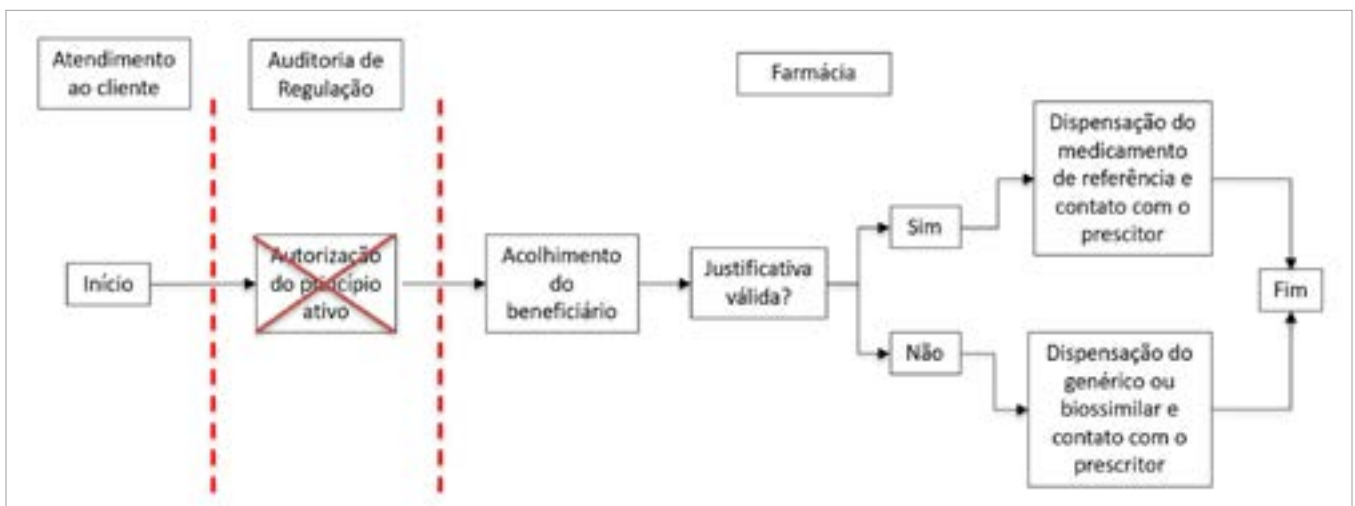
Atendimento ao cliente

Auditoria de Regulação

Farmácia

Início

Autorização do princípio ativo

Acolhimento do beneficiário

Justificativa válida?

Sim

Não

Dispensação do medicamento de referência e contato com o prescritor

Dispensação do genérico ou biossimilar e contato com o prescritor

Fim